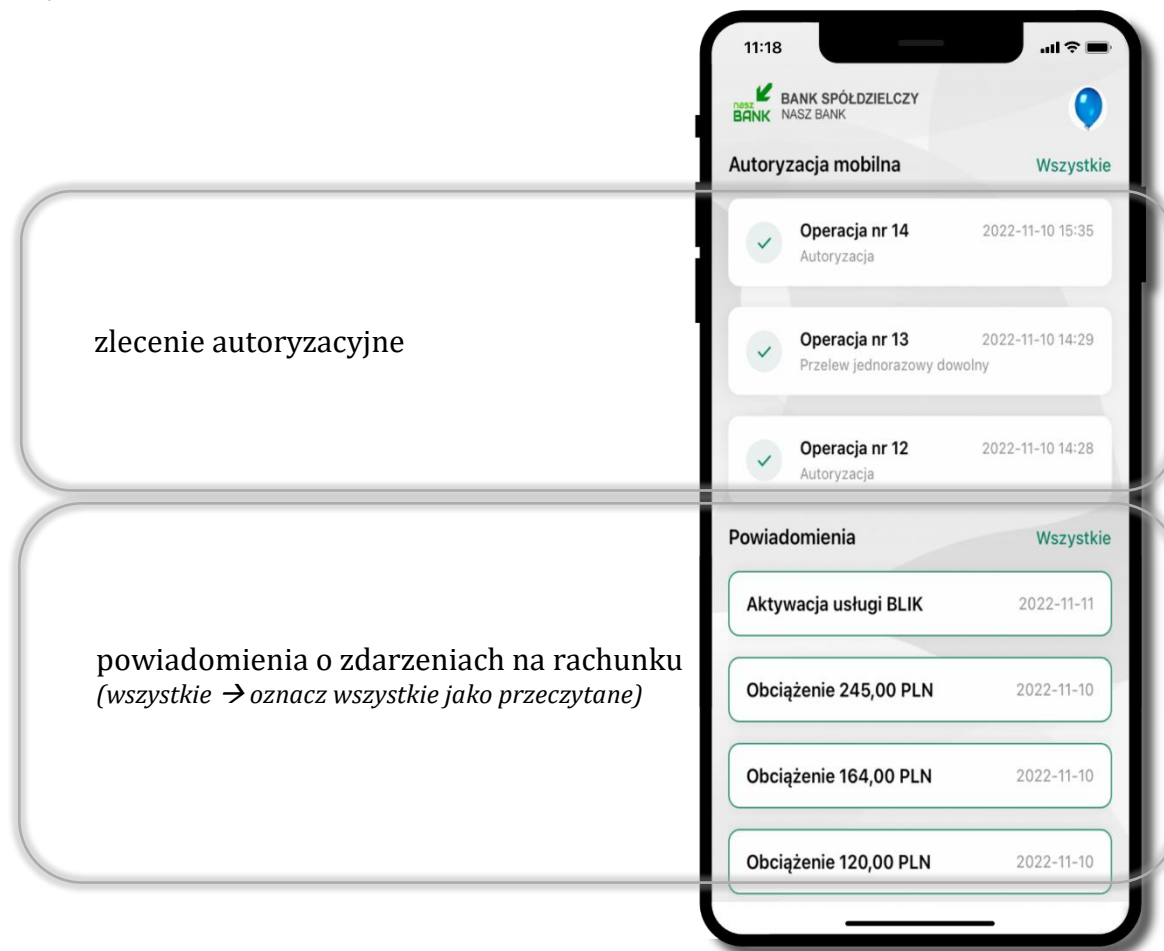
zlecenie autoryzacyjne

powiadomienia o zdarzeniach na rachunku
*(wszystkie → oznacz wszystkie jako przeczytane)*

11:18

nasz BANK BANK SPÓŁDZIELCZY NASZ BANK

Autoryzacja mobilna Wszystkie

Operacja nr 14 2022-11-10 15:35
Autoryzacja

Operacja nr 13 2022-11-10 14:29
Przelew jednorazowy dowolny

Operacja nr 12 2022-11-10 14:28
Autoryzacja

Powiadomienia Wszystkie

Aktywacja usługi BLIK 2022-11-11

Obciążenie 245,00 PLN 2022-11-10

Obciążenie 164,00 PLN 2022-11-10

Obciążenie 120,00 PLN 2022-11-10